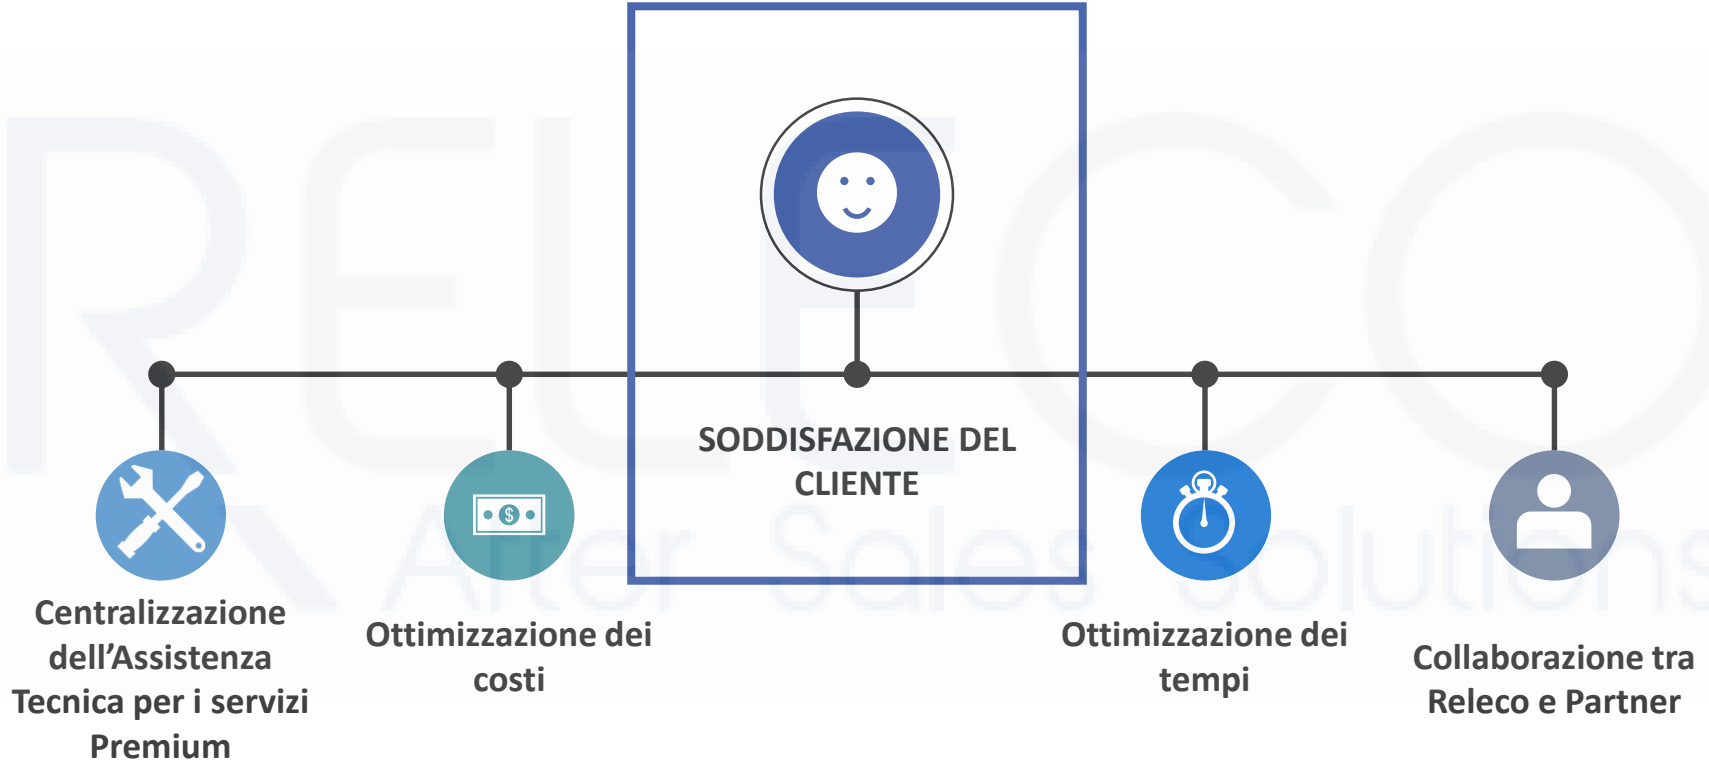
RELECO
After Sales Solutions

SODDISFAZIONE DEL CLIENTE

Centralizzazione dell’Assistenza Tecnica per i servizi Premium

Ottimizzazione dei costi

Ottimizzazione dei tempi

Collaborazione tra Releco e Partner